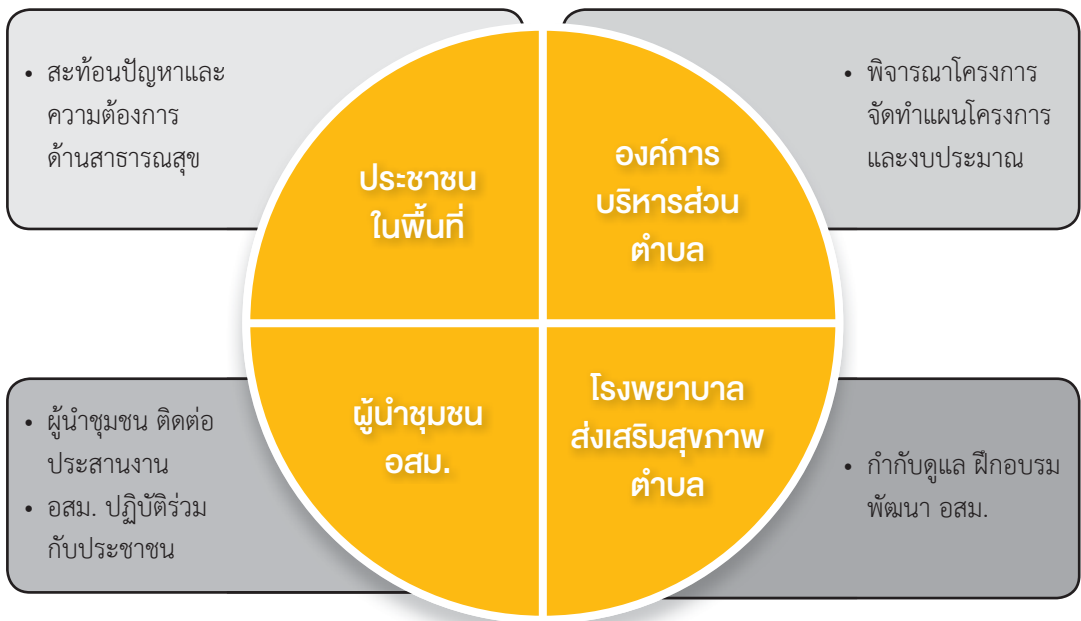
• สะท้อนปัญหาและความต้องการด้านสาธารณสุข

ประชาชนในพื้นที่

องค์การบริหารส่วนตำบล

• พิจารณาโครงการ จัดทำแผนโครงการและงบประมาณ

• ผู้นำชุมชน ติดต่อประสานงาน
• อสม. ปฏิบัติร่วมกับประชาชน

ผู้นำชุมชน อสม.

โรงพยาบาลส่งเสริมสุขภาพตำบล

• กำกับดูแล ฝึกอบรมพัฒนา อสม.